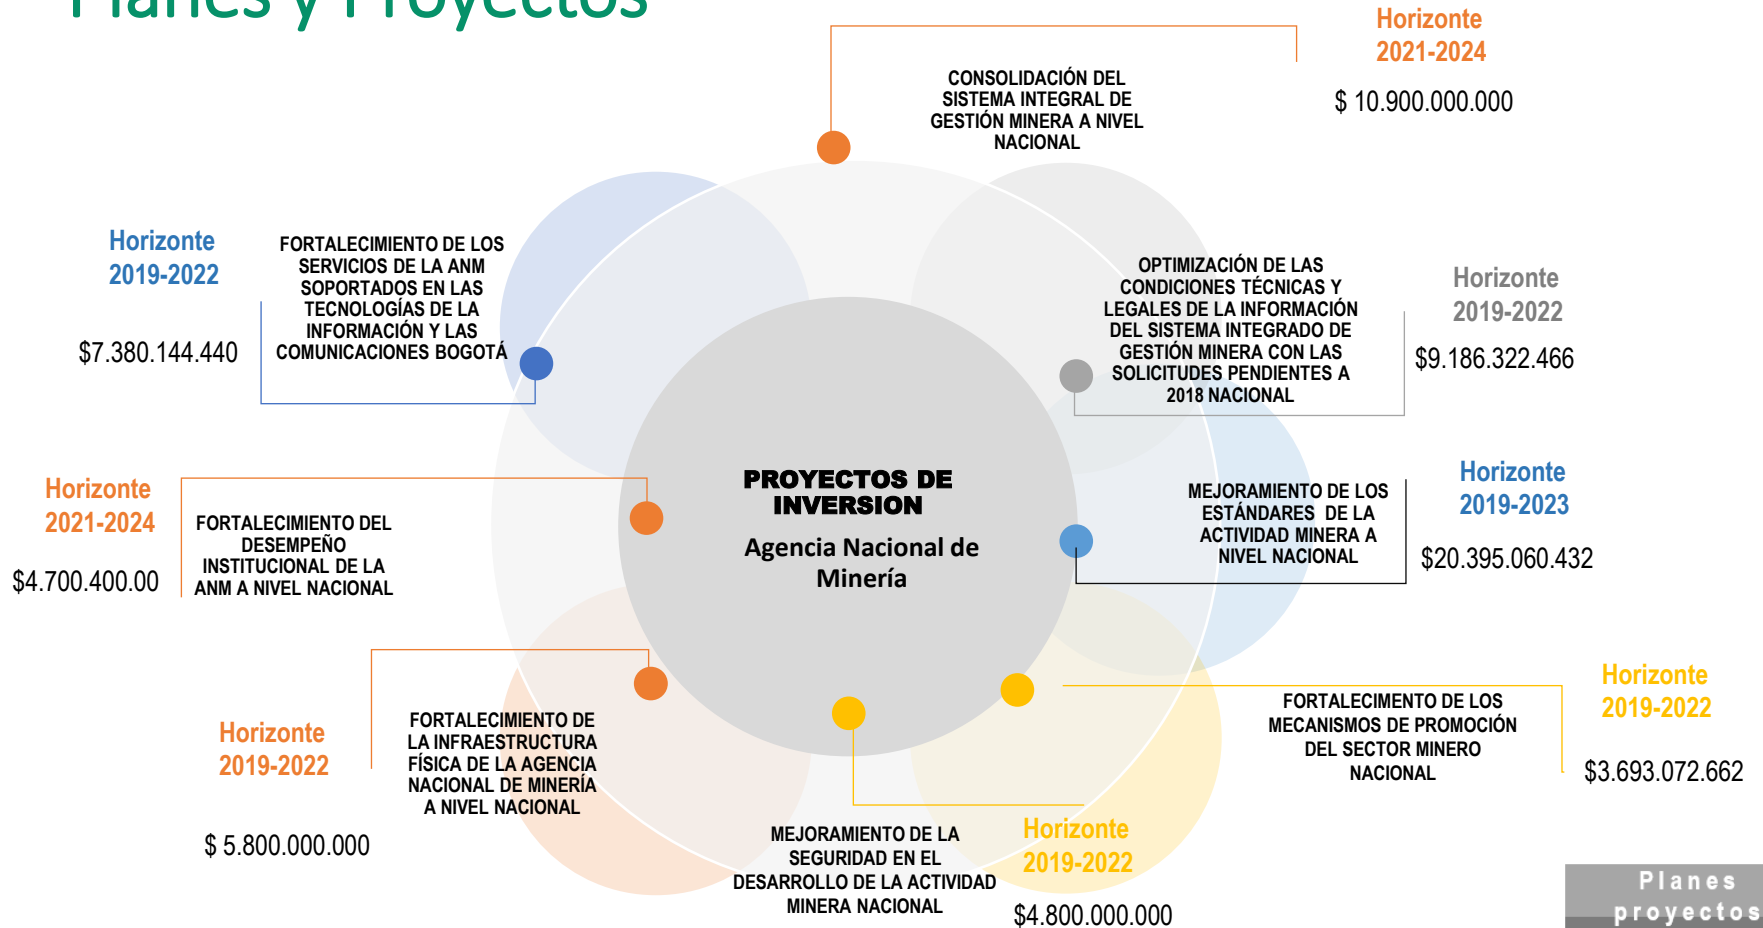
Planes y Proyectos

CONSOLIDACIÓN DEL SISTEMA INTEGRAL DE GESTIÓN MINERA A NIVEL NACIONAL

Horizonte 2021-2024

$ 10.900.000.000

Horizonte 2019-2022

$7.380.144.440

FORTALECIMIENTO DE LOS SERVICIOS DE LA ANM SOPORTADOS EN LAS TECNOLOGÍAS DE LA INFORMACIÓN Y LAS COMUNICACIONES BOGOTÁ

OPTIMIZACIÓN DE LAS CONDICIONES TÉCNICAS Y LEGALES DE LA INFORMACIÓN DEL SISTEMA INTEGRADO DE GESTIÓN MINERA CON LAS SOLICITUDES PENDIENTES A 2018 NACIONAL

Horizonte 2019-2022

$9.186.322.466

PROYECTOS DE INVERSION

Agencia Nacional de Minería

Horizonte 2021-2024

$4.700.400.00

FORTALECIMIENTO DEL DESEMPEÑO INSTITUCIONAL DE LA ANM A NIVEL NACIONAL

MEJORAMIENTO DE LOS ESTÁNDARES DE LA ACTIVIDAD MINERA A NIVEL NACIONAL

Horizonte 2019-2023

$20.395.060.432

Horizonte 2019-2022

$ 5.800.000.000

FORTALECIMIENTO DE LA INFRAESTRUCTURA FÍSICA DE LA AGENCIA NACIONAL DE MINERÍA A NIVEL NACIONAL

FORTALECIMENTO DE LOS MECANISMOS DE PROMOCIÓN DEL SECTOR MINERO NACIONAL

Horizonte 2019-2022

$3.693.072.662

MEJORAMIENTO DE LA SEGURIDAD EN EL DESARROLLO DE LA ACTIVIDAD MINERA NACIONAL

Horizonte 2019-2022

$4.800.000.000

Planes proyectos